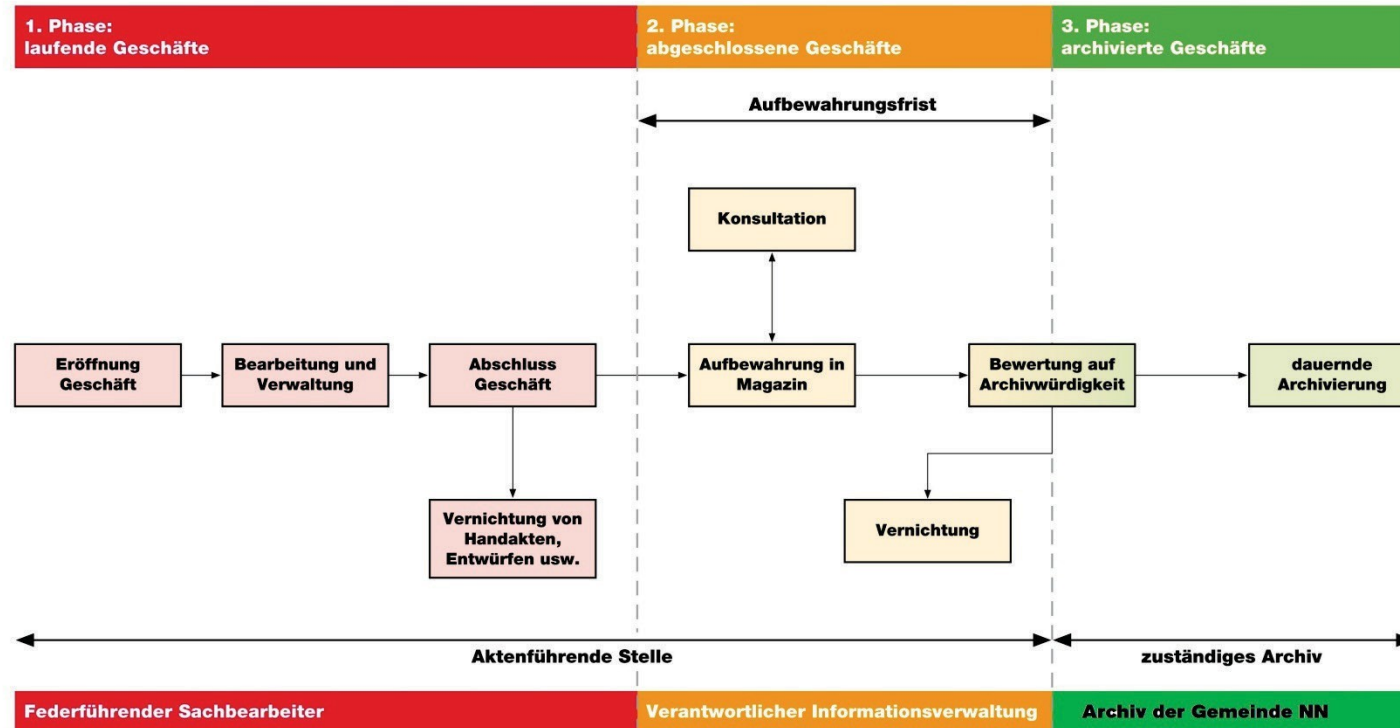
1. Phase:
laufende Geschäfte

2. Phase:
abgeschlossene Geschäfte

3. Phase:
archivierte Geschäfte

Aufbewahrungsfrist

Konsultation

Eröffnung Geschäft

Bearbeitung und Verwaltung

Abschluss Geschäft

Aufbewahrung in Magazin

Bewertung auf Archivwürdigkeit

dauernde Archivierung

Vernichtung von Handakten, Entwürfen usw.

Vernichtung

Aktenführende Stelle

zuständiges Archiv

Federführender Sachbearbeiter

Verantwortlicher Informationsverwaltung

Archiv der Gemeinde NN